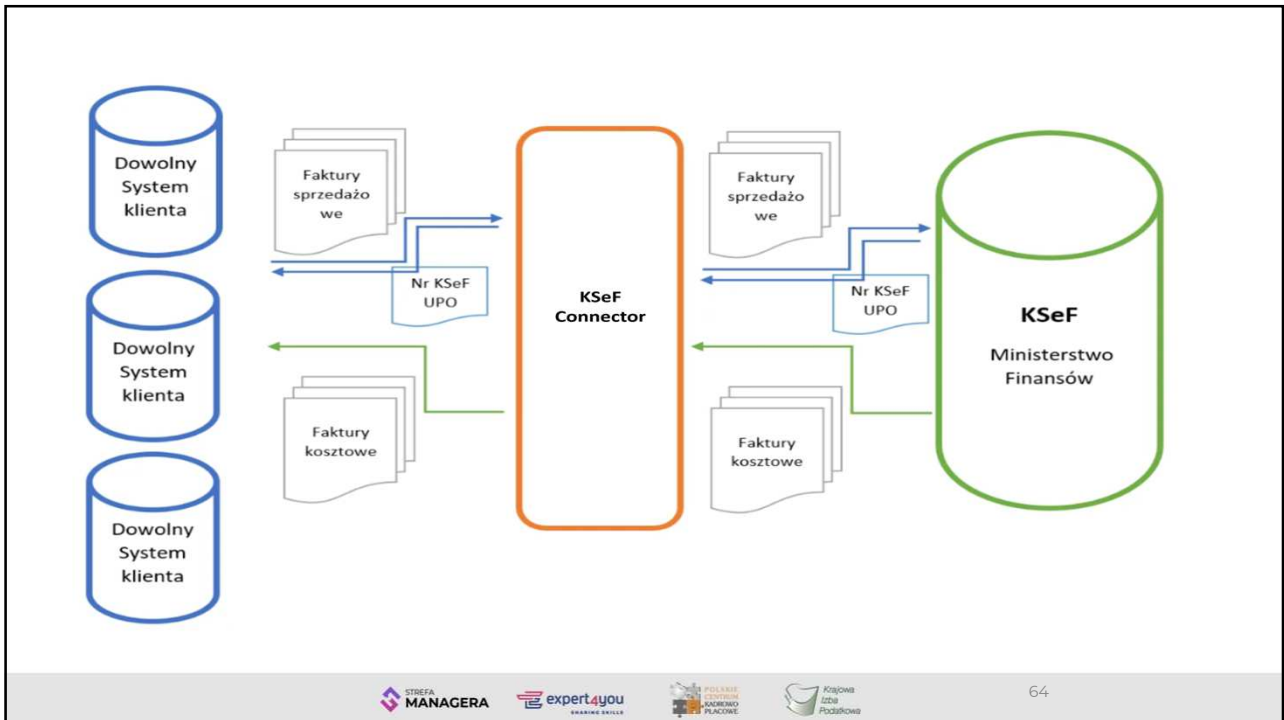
Dowolny System klienta

Faktury sprzedażo we

Nr KSeF UPO

KSeF Connector

Faktury sprzedażo we

Nr KSeF UPO

KSeF

Ministerstwo Finansów

Dowolny System klienta

Faktury kosztowe

Faktury kosztowe

Dowolny System klienta

STREFA MANAGERA

expert4you SHARING SKILLS

POLSKIE CENTRUM KADROWO PŁACOWE

Krajowa Izba Podatkowa

64